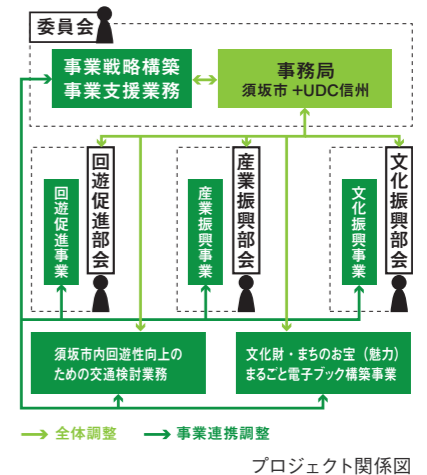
委員会

事業戦略構築
事業支援業務

事務局
須坂市 +UDC信州

回遊促進部会

回遊促進事業

産業振興部会

産業振興事業

文化振興部会

文化振興事業

須坂市内回遊性向上のための交通検討業務

文化財・まちのお宝（魅力）まるごと電子ブック構築事業

全体調整

事業連携調整

プロジェクト関係図